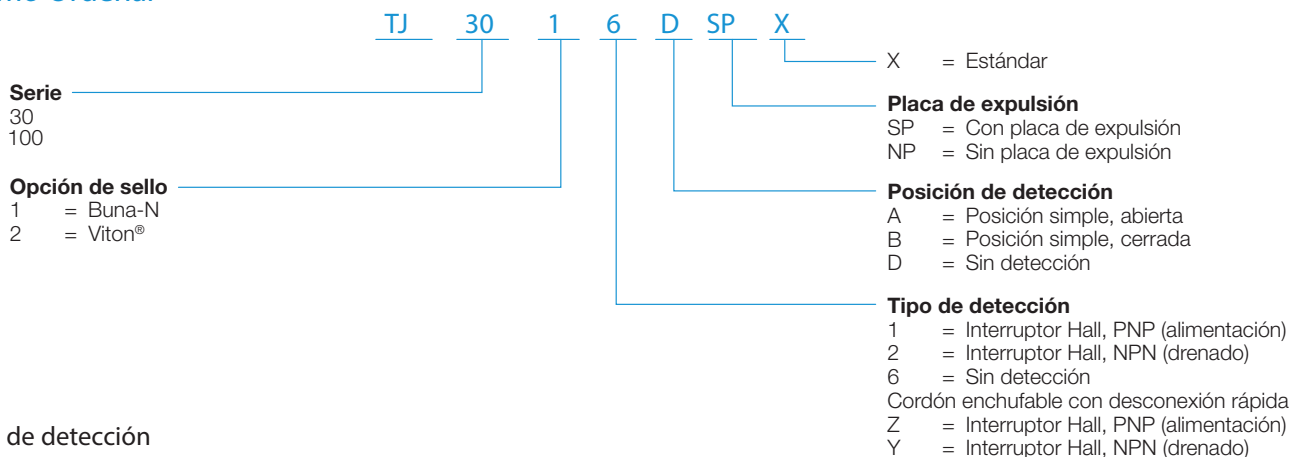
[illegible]

TJ 30 1 6 D SP X

X = Estándar

Serie
30
100

Placa de expulsión
SP = Con placa de expulsión
NP = Sin placa de expulsión

Opción de sello
1 = Buna-N
2 = Viton®

Posición de detección
A = Posición simple, abierta
B = Posición simple, cerrada
D = Sin detección

Tipo de detección
1 = Interruptor Hall, PNP (alimentación)
2 = Interruptor Hall, NPN (drenado)
6 = Sin detección
Cordón enchufable con desconexión rápida
Z = Interruptor Hall, PNP (alimentación)
Y = Interruptor Hall, NPN (drenado)

de detección